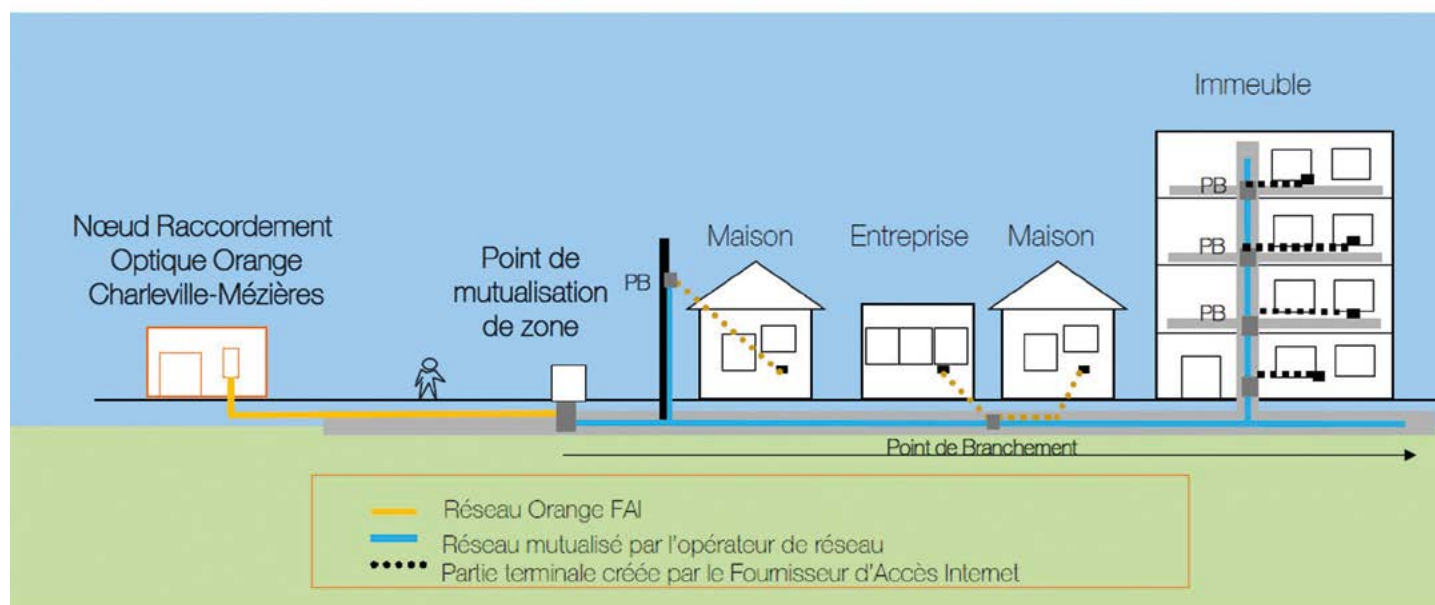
Immeuble

Nœud Raccordement Optique Orange Charleville-Mézières

Point de mutualisation de zone

PB

Maison

Entreprise

Maison

PB

PB

PB

Point de Branchement

Réseau Orange FAI

Réseau mutualisé par l'opérateur de réseau

Partie terminale créée par le Fournisseur d'Accès Internet